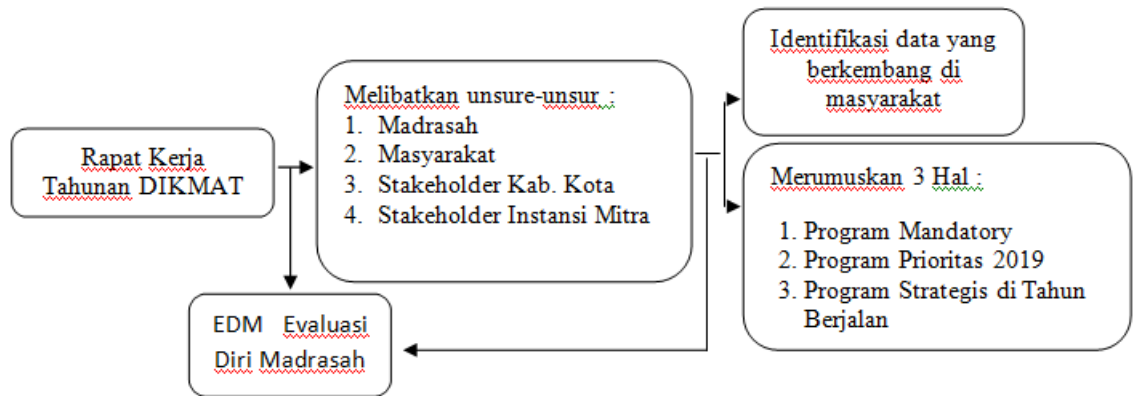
Rapat Kerja Tahunan DIKMAT

Melibatkan unsure-unsur :
1. Madrasah
2. Masyarakat
3. Stakeholder Kab. Kota
4. Stakeholder Instansi Mitra

Identifikasi data yang berkembang di masyarakat

Merumuskan 3 Hal :
1. Program Mandatory
2. Program Prioritas 2019
3. Program Strategis di Tahun Berjalan

EDM Evaluasi Diri Madrasah